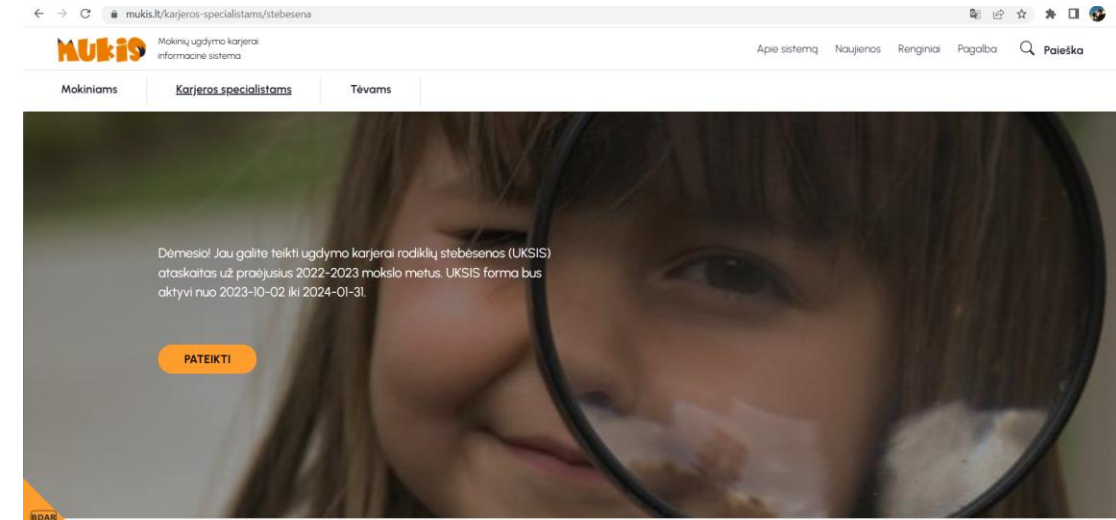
mukis.lt/karjeros-specialistams/stebesena

MUKIS Mokinių ugdymo karjerai informacinė sistema

Apie sistemą Naujienos Renginiai Pagalba Paieška

Mokiniams Karjeros specialistams Tėvams

Dėmesio! Jau galite teikti ugdymo karjerai rodiklių stebėsenos (UKSIS) ataskaitas už praėjusius 2022-2023 mokslo metus. UKSIS forma bus aktyvi nuo 2023-10-02 iki 2024-01-31.

PATEIKTI

BDAR